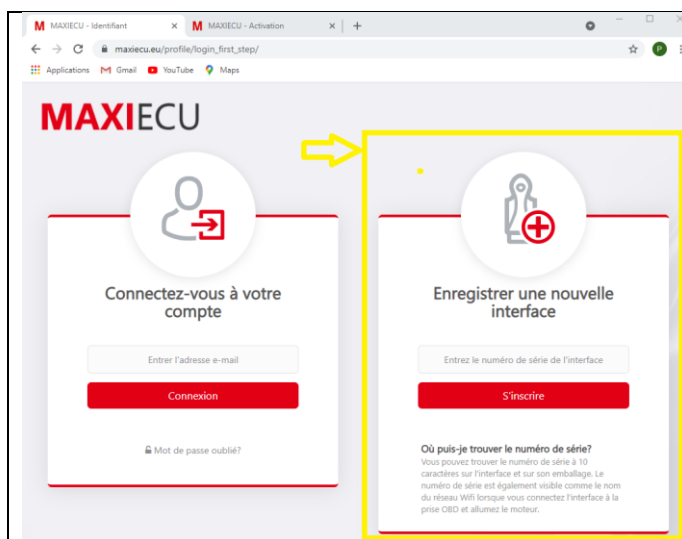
M MAXIECU - Identifiant ×
M MAXIECU - Activation ×
+

maxiecu.eu/profile/login_first_step/

Applications
Gmail
YouTube
Maps

P

MAXIECU

Connectez-vous à votre compte

Entrer l'adresse e-mail

Connexion

Mot de passe oublié?

Enregistrer une nouvelle interface

Entrez le numéro de série de l'interface

S'inscrire

Où puis-je trouver le numéro de série?
Vous pouvez trouver le numéro de série à 10 caractères sur l'interface et sur son emballage. Le numéro de série est également visible comme le nom du réseau Wifi lorsque vous connectez l'interface à la prise OBD et allumez le moteur.